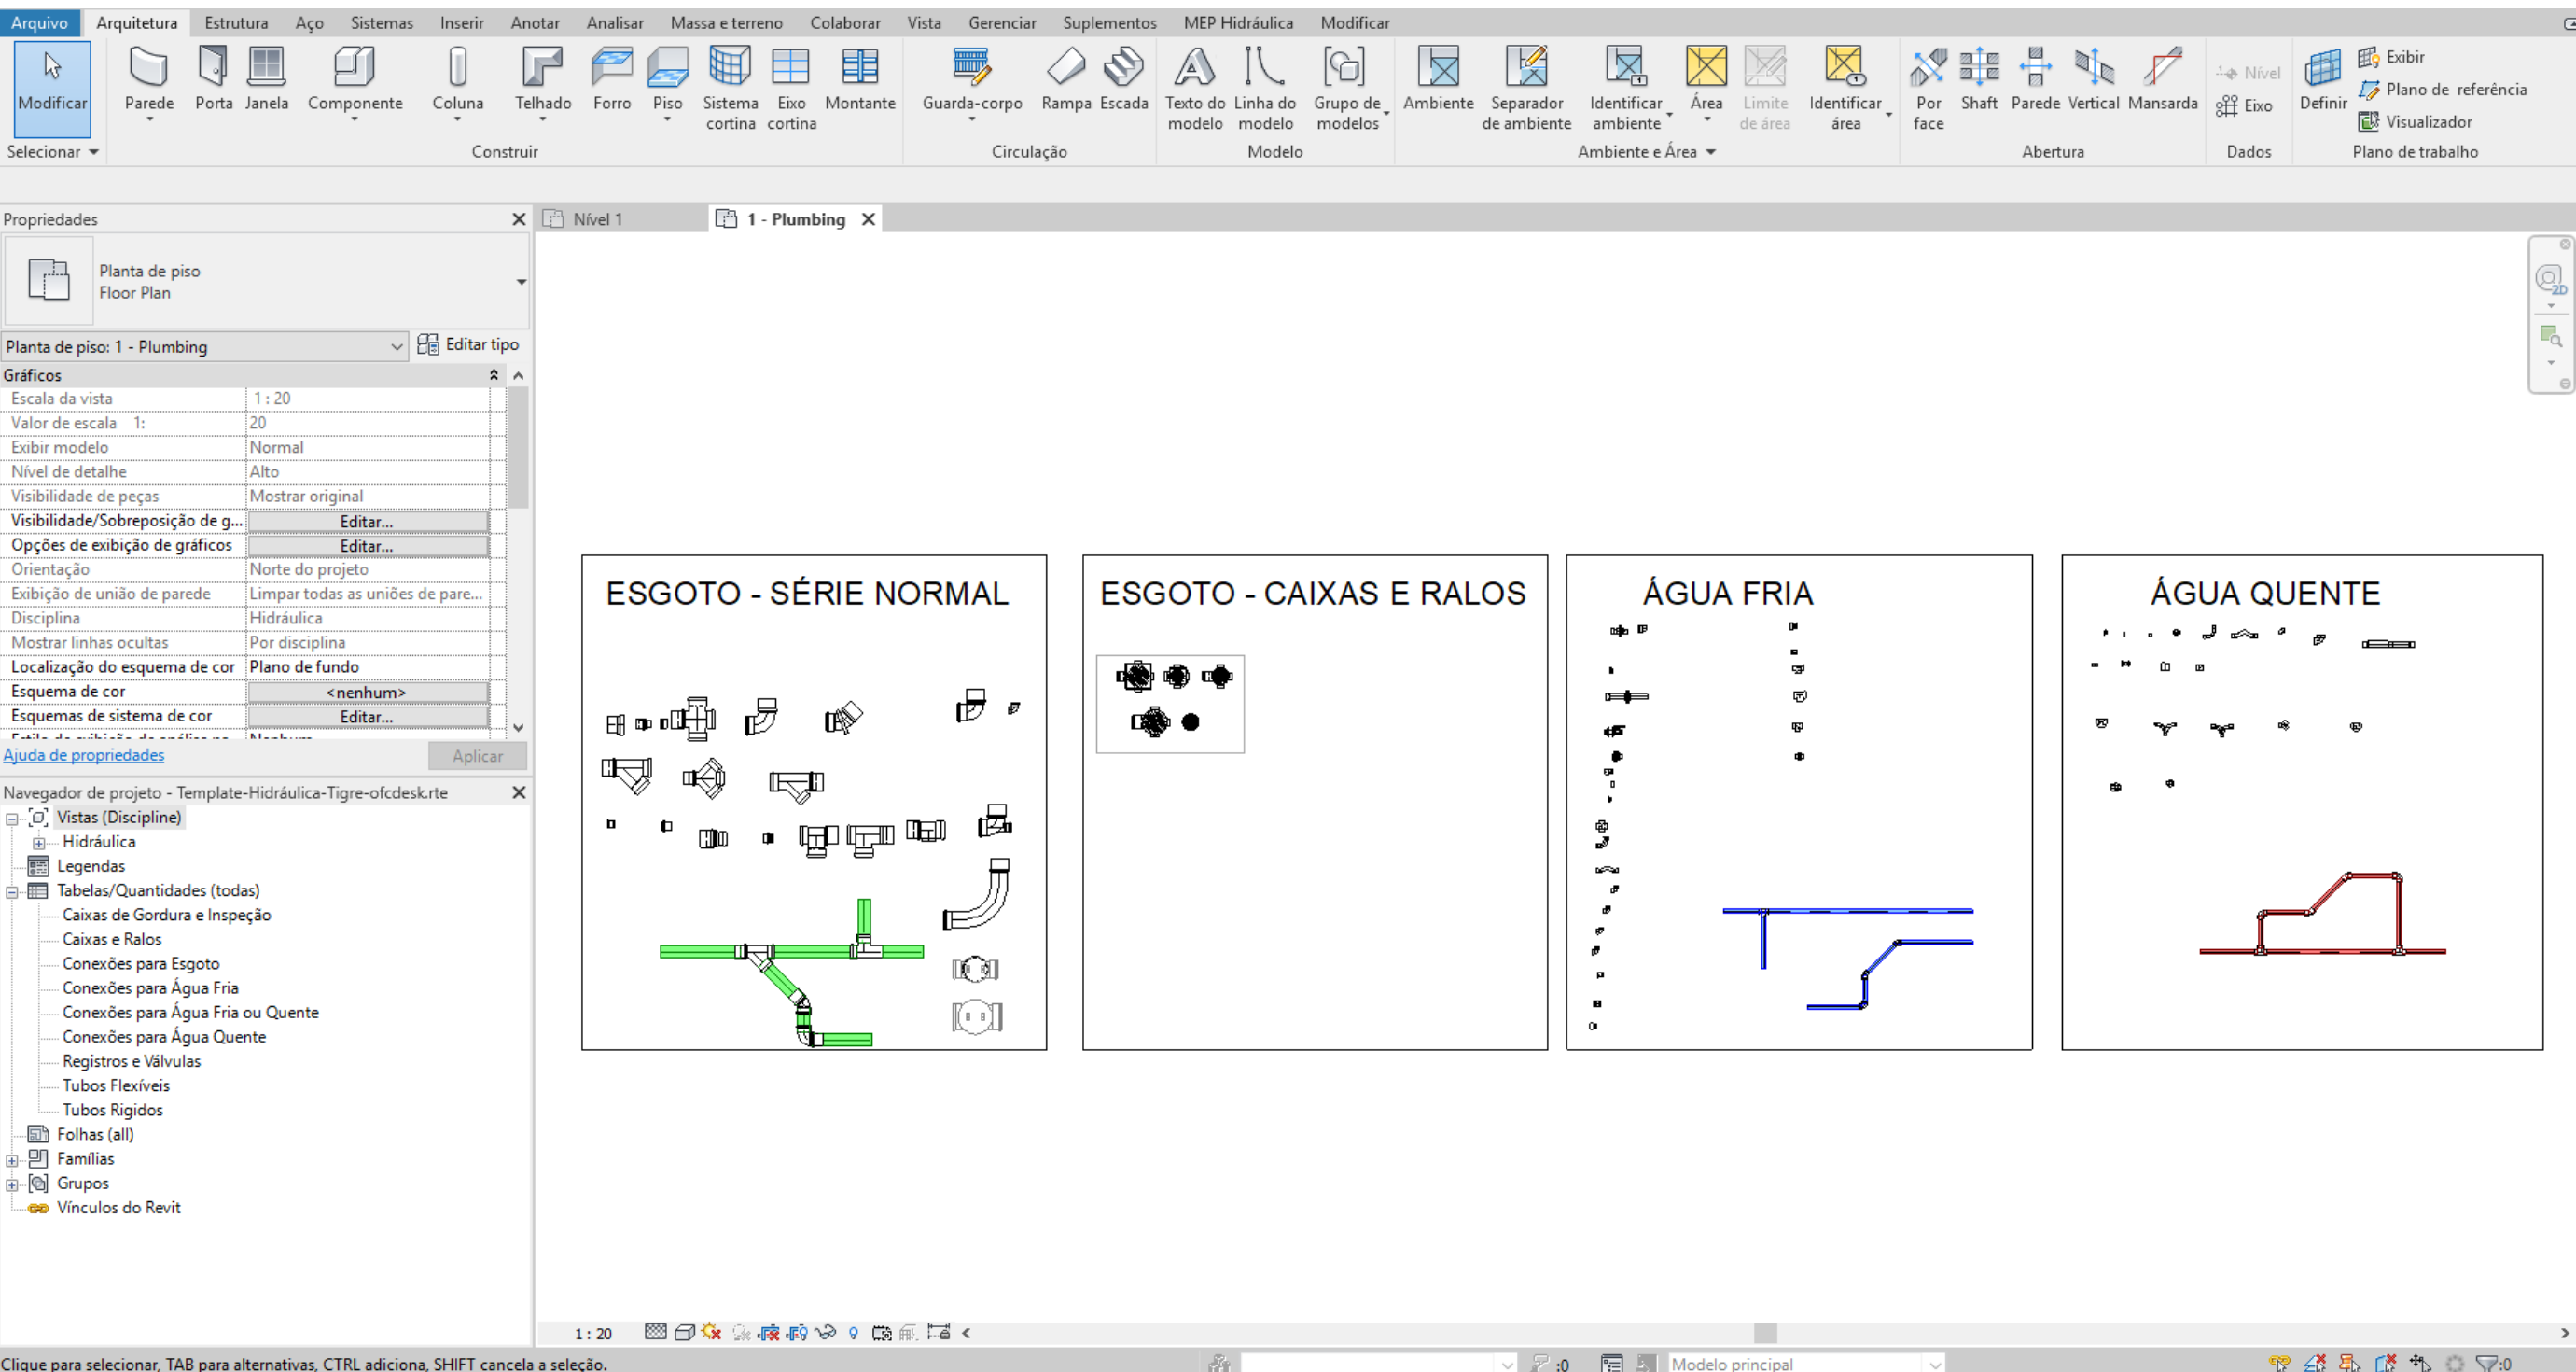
Arquivo Arquitetura Estrutura Aço Sistemas Inserir Anotar Analisar Massa e terreno Colaborar Vista Gerenciar Suplementos MEP Hidráulica Modificar

Modificar
Selecionar

Parede Porta Janela Componente Coluna Telhado Forro Piso Sistema cortina Eixo cortina Montante
Construir

Guarda-corpo Rampa Escada
Circulação

Texto do modelo Linha do modelo Grupo de modelos
Modelo

Ambiente Separador de ambiente Identificar ambiente Área Limite de área Identificar área
Ambiente e Área

Por face Shaft Parede Vertical Mansarda
Abertura

Nível Eixo
Dados

Definir Exibir Plano de referência Visualizador
Plano de trabalho

Propriedades

Planta de piso
Floor Plan

Planta de piso: 1 - Plumbing
Editar tipo

| Gráficos | |
|---|---|
| Escala da vista | 1 : 20 |
| Valor de escala 1: | 20 |
| Exibir modelo | Normal |
| Nível de detalhe | Alto |
| Visibilidade de peças | Mostrar original |
| Visibilidade/Sobreposição de g... | Editar... |
| Opções de exibição de gráficos | Editar... |
| Orientação | Norte do projeto |
| Exibição de união de parede | Limpar todas as uniões de pare... |
| Disciplina | Hidráulica |
| Mostrar linhas ocultas | Por disciplina |
| Localização do esquema de cor | Plano de fundo |
| Esquema de cor | <nenhum> |
| Esquemas de sistema de cor | Editar... |

Ajuda de propriedades
Aplicar

Navegador de projeto - Template-Hidráulica-Tigre-ofcdesk.rte
Vistas (Discipline)
Hidráulica
Legendas
Tabelas/Quantidades (todas)
Caixas de Gordura e Inspeção
Caixas e Ralos
Conexões para Esgoto
Conexões para Água Fria
Conexões para Água Fria ou Quente
Conexões para Água Quente
Registros e Válvulas
Tubos Flexíveis
Tubos Rigidos
Folhas (all)
Famílias
Grupos
Vínculos do Revit

Nível 1
1 - Plumbing

ESGOTO - SÉRIE NORMAL
ESGOTO - CAIXAS E RALOS
ÁGUA FRIA
ÁGUA QUENTE

1 : 20

Clique para selecionar, TAB para alternativas, CTRL adiciona, SHIFT cancela a seleção.
:0
Modelo principal
:0